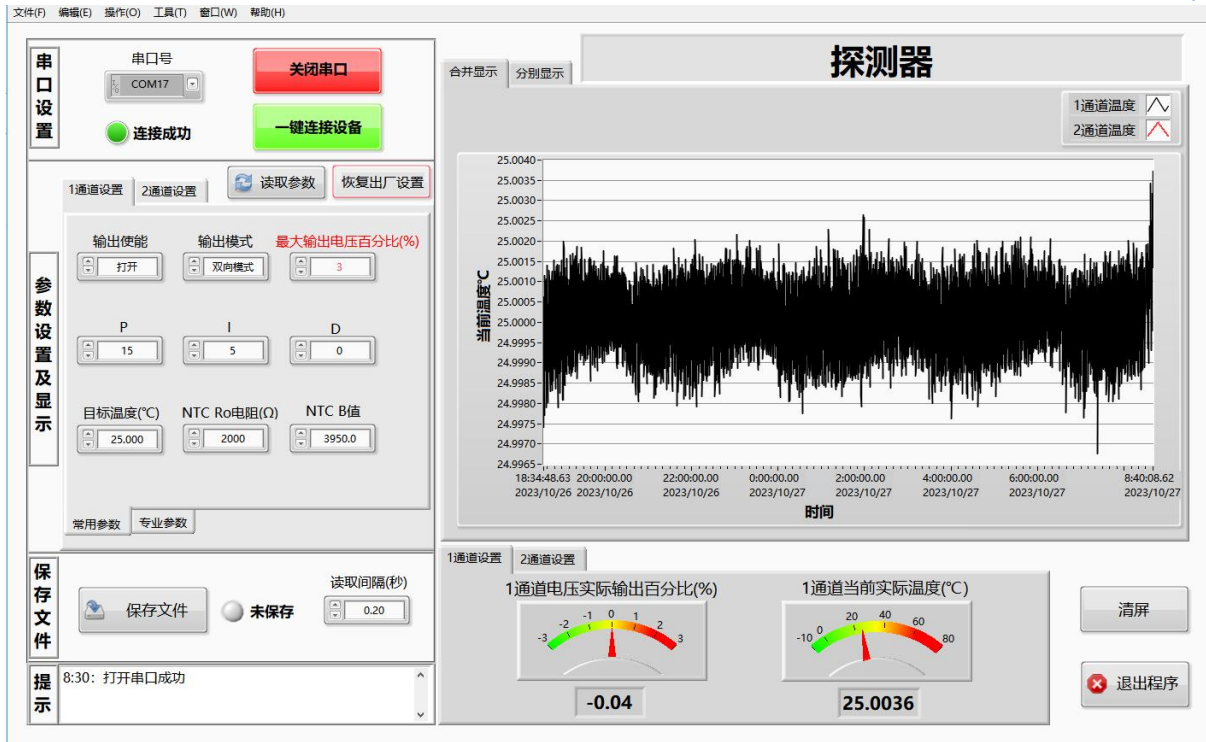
文件(F) 编辑(E) 操作(O) 工具(T) 窗口(W) 帮助(H)

串口设置

串口号
COM17

关闭串口

连接成功

一键连接设备

1通道设置 2通道设置

读取参数

恢复出厂设置

参数设置及显示

输出使能
打开

输出模式
双向模式

最大输出电压百分比(%)
3

P
15

I
5

D
0

目标温度(℃)
25.000

NTC Ro电阻(Ω)
2000

NTC B值
3950.0

常用参数 专业参数

保存文件

保存文件

未保存

读取间隔(秒)
0.20

提示

8:30：打开串口成功

合并显示 分别显示

探测器

1通道温度
2通道温度

当前温度℃

25.0040
25.0035
25.0030
25.0025
25.0020
25.0015
25.0010
25.0005
25.0000
24.9995
24.9990
24.9985
24.9980
24.9975
24.9970
24.9965

18:34:48.63 2023/10/26
20:00:00.00 2023/10/26
22:00:00.00 2023/10/26
0:00:00.00 2023/10/27
2:00:00.00 2023/10/27
4:00:00.00 2023/10/27
6:00:00.00 2023/10/27
8:40:08.62 2023/10/27

时间

1通道设置 2通道设置

1通道电压实际输出百分比(%)

-3 -2 -1 0 1 2 3

-0.04

1通道当前实际温度(℃)

-10 0 20 40 60 80

25.0036

清屏

退出程序